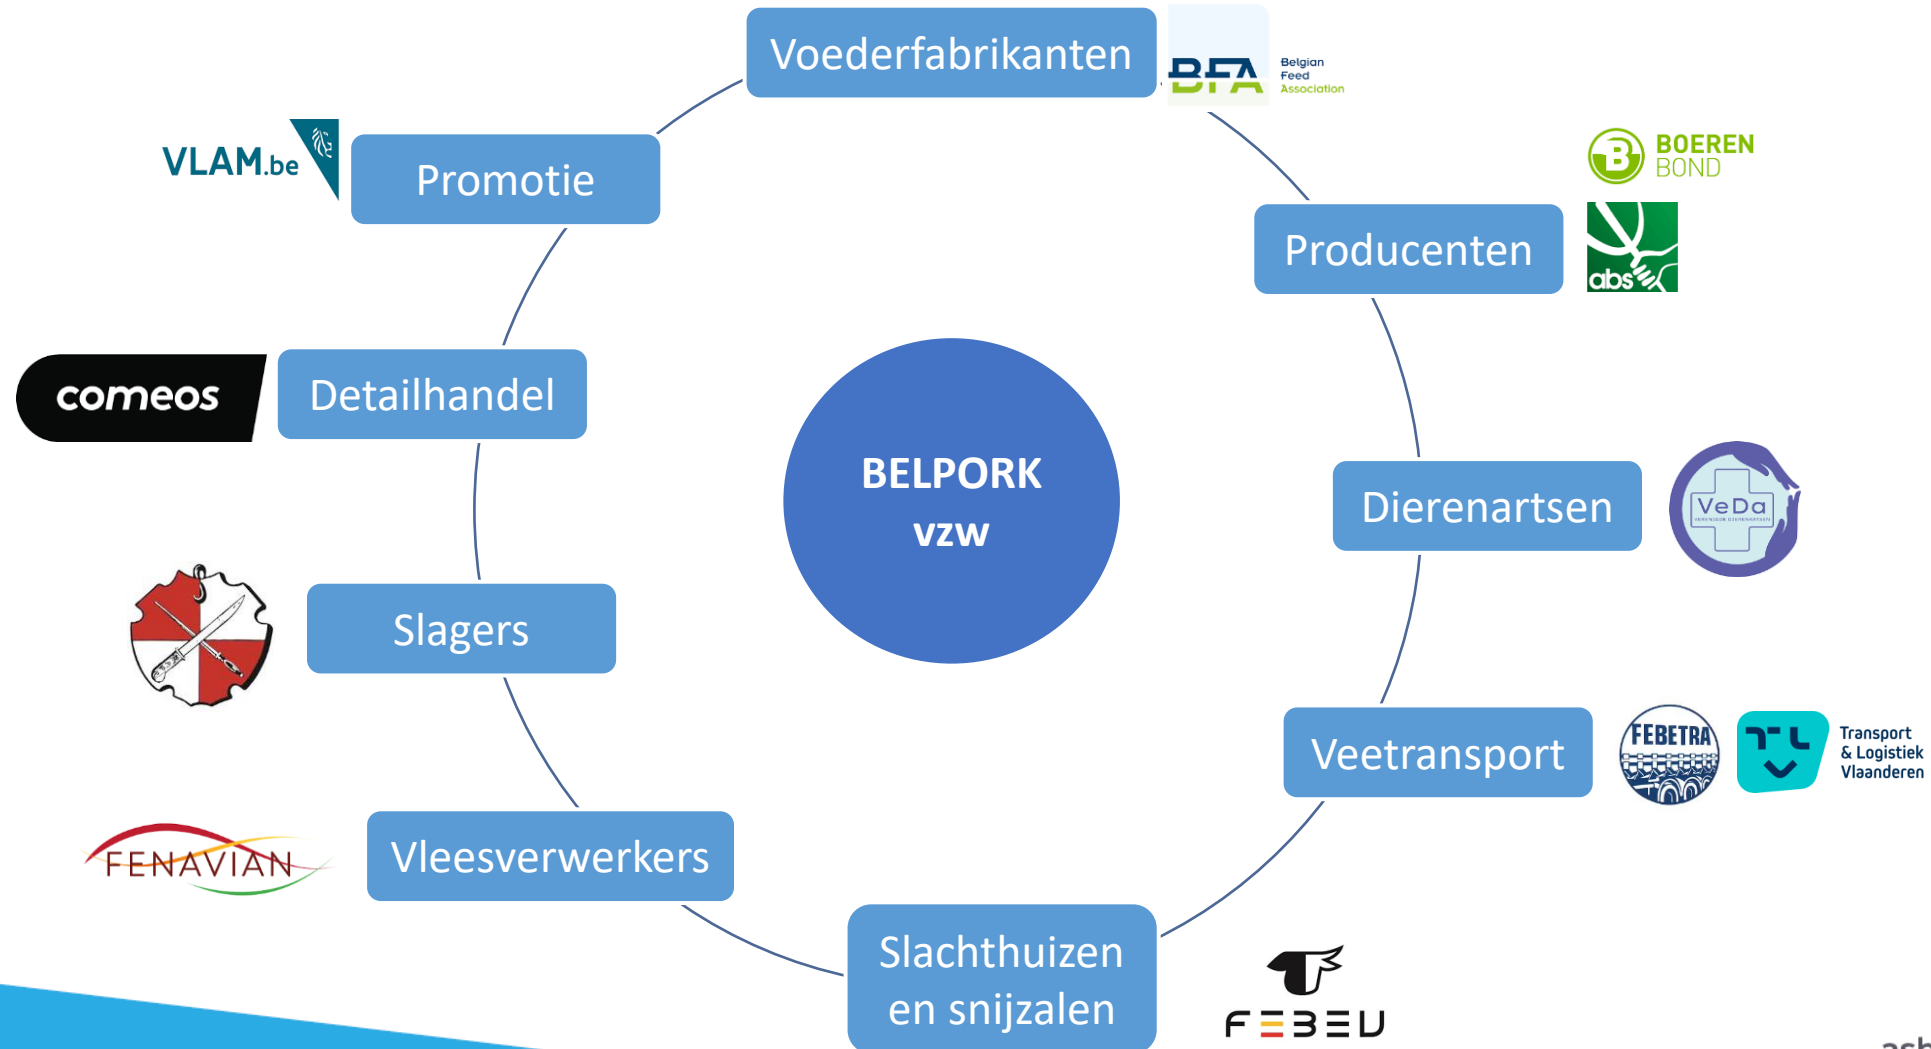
Voederfabrikanten

BFA Belgian Feed Association

Promotie

VLAM.be

BOEREN BOND

Producenten

abs

Detailhandel

comeos

BELPORK vzw

Dierenartsen

VeDa

Slagers

Veetransport

FEBETRA

Transport & Logistiek Vlaanderen

Vleesverwerkers

FENAVIAN

Slachthuizen en snijzalen

FEBEV